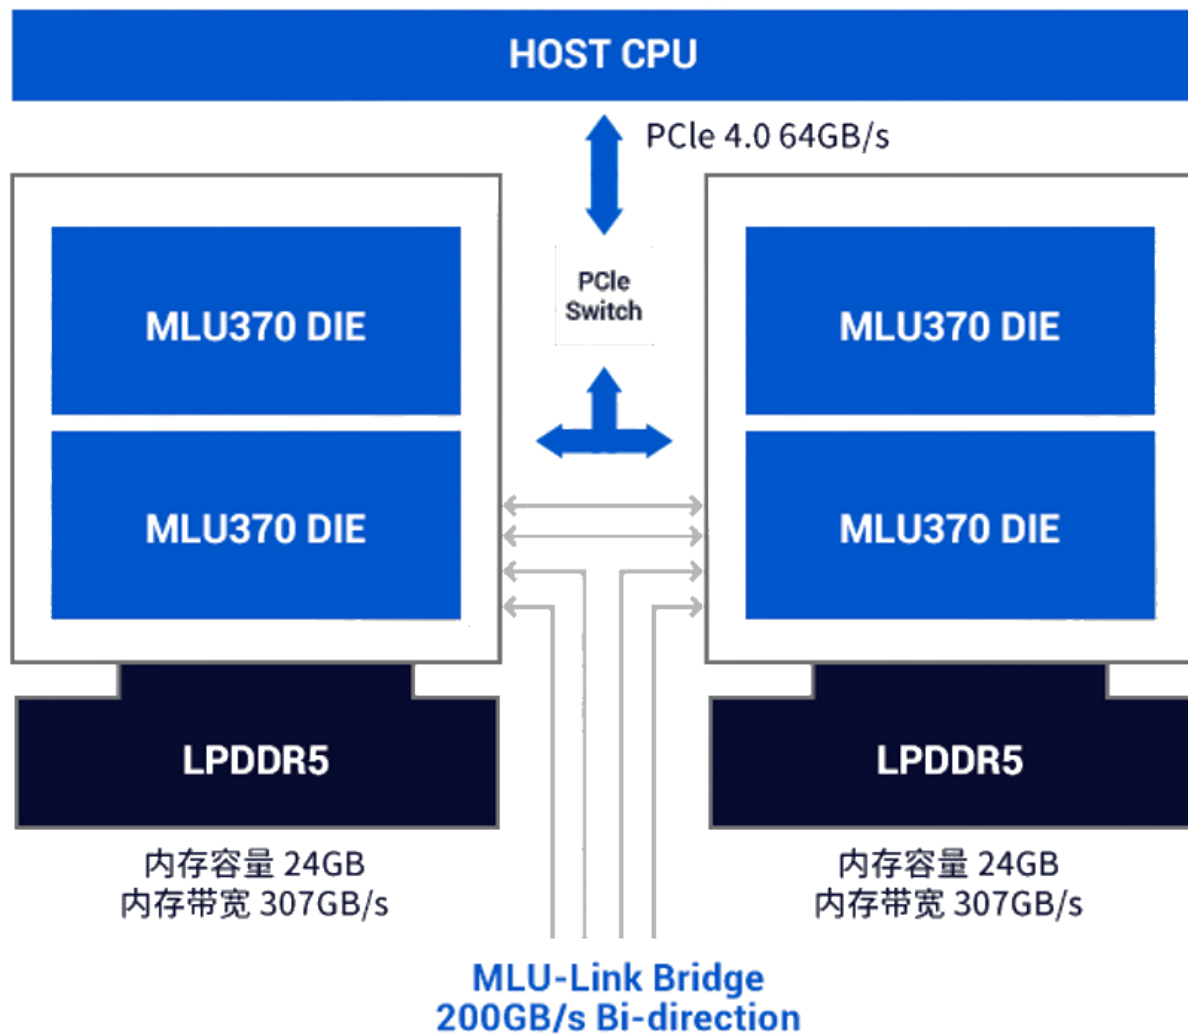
HOST CPU

PCle 4.0 64GB/s

PCle Switch

MLU370 DIE

MLU370 DIE

LPDDR5

内存容量 24GB
内存带宽 307GB/s

MLU370 DIE

MLU370 DIE

LPDDR5

内存容量 24GB
内存带宽 307GB/s

MLU-Link Bridge
200GB/s Bi-direction